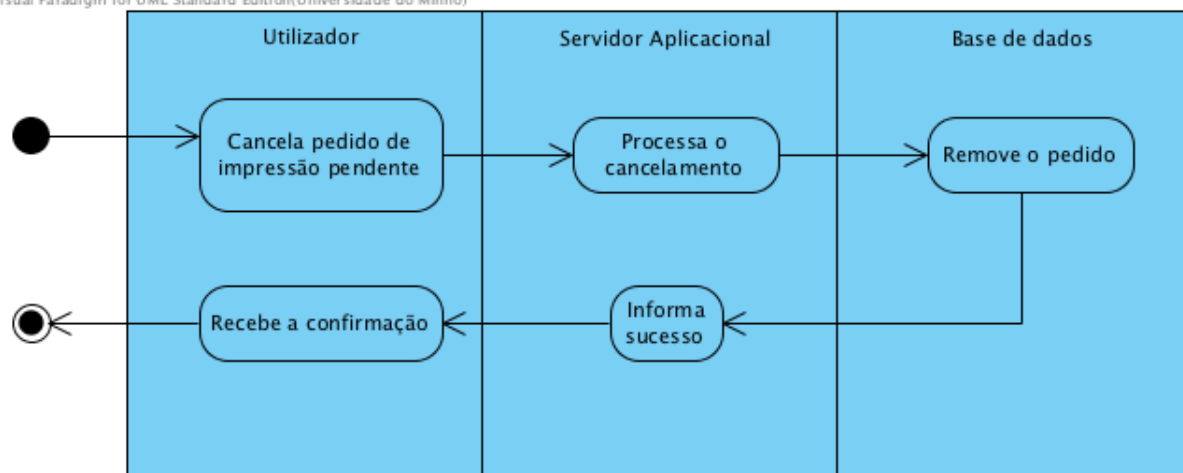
isual Paradigm for UML Standard Edition(Universidade do Minho)

Utilizador

Servidor Aplicacional

Base de dados

Cancela pedido de impressão pendente

Processa o cancelamento

Remove o pedido

Recebe a confirmação

Informa sucesso